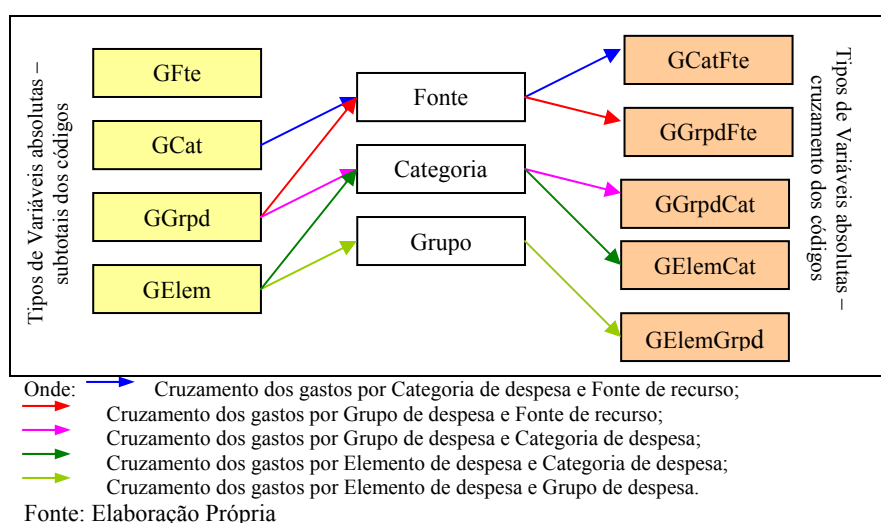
Tipos de Variáveis absolutas – subtotais dos códigos

GFte

GCat

GGrpd

GElem

Fonte

Categoria

Grupo

GCatFte

GGrpdFte

GGrpdCat

GElemCat

GElemGrpd

Tipos de Variáveis absolutas – cruzamento dos códigos

Onde: Cruzamento dos gastos por Categoria de despesa e Fonte de recurso;
Cruzamento dos gastos por Grupo de despesa e Fonte de recurso;
Cruzamento dos gastos por Grupo de despesa e Categoria de despesa;
Cruzamento dos gastos por Elemento de despesa e Categoria de despesa;
Cruzamento dos gastos por Elemento de despesa e Grupo de despesa.

Fonte: Elaboração Própria